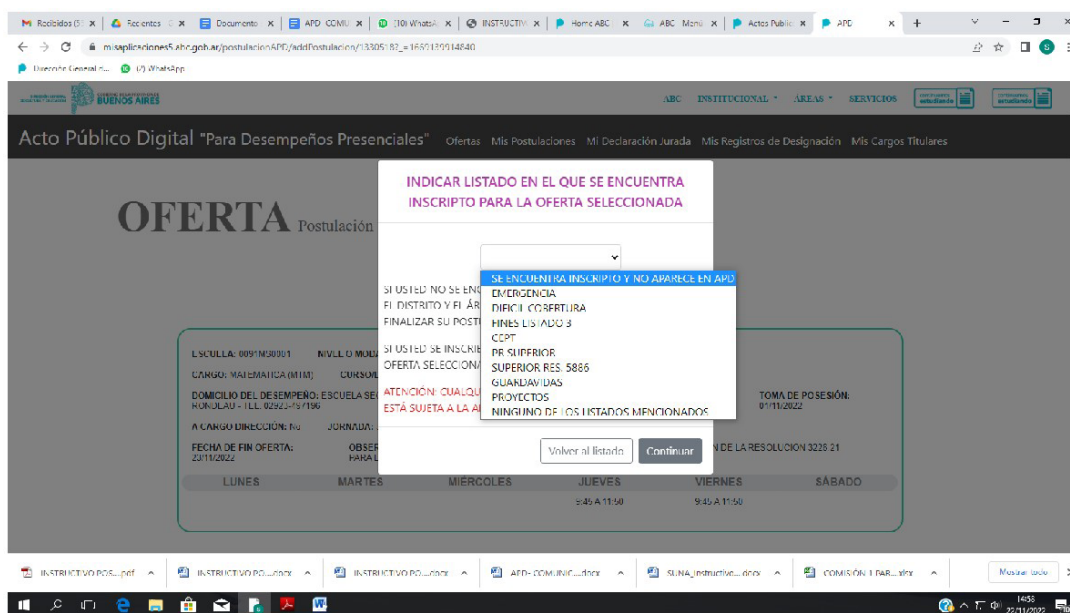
M Recibidos (3 × | Recientes × | Documento × | APD COMU × | (10) WhatsA × | INSTRUCTIV × | Home ABC × | ABC Menú × | Actos Públic × | APD × | +

misaplicaciones5.abc.gob.ar/postulacionAPD/addPostulacion/13305182_=1669139914840

Dirección General d... (7) WhatsApp

BUENOS AIRES

ABC INSTITUCIONAL ▾ ÁREAS ▾ SERVICIOS

Acto Público Digital "Para Desempeños Presenciales" Ofertas Mis Postulaciones Mi Declaración Jurada Mis Registros de Designación Mis Cargos Titulares

OFERTA Postulación

INDICAR LISTADO EN EL QUE SE ENCUENTRA INSCRIPTO PARA LA OFERTA SELECCIONADA

SE ENCUENTRA INSCRIPTO Y NO APARECE EN APD
EMERGENCIA
DIFICIL COBERTURA
FINES LISTADO 3
CCPT
PR SUPERIOR
SUPERIOR RES. 5886
GUARDAVIDAS
PROYECTOS
NINGUNO DE LOS LISTADOS MENCIONADOS

SI USTED NO SE ENC
EL DISTRITO Y EL ÁR
FINALIZAR SU POSTU

SI USTED SE INSCRIB
OFERTA SELECCIONA

ATENCIÓN: CUALQU
ESTÁ SUJETA A LA AP

Volver al listado Continuar

ESCUELA: 0091MS0001 NIVEL O MOD
CARGO: MATEMATICA (MTM) CURSO
DOMICILIO DEL DESEMPEÑO: ESCUELA SEC
RONDEAU - TEL. 02923-157196
A CARGO DIRECCIÓN: No JORNADA:
FECHA DE FIN OFERTA: 23/11/2022
OBSE
PARA L

TOMA DE POSESIÓN: 01/11/2022
N DE LA RESOLUCION 3228 21

| LUNES | MARTES | MIÉRCOLES | JUEVES | VIERNES | SÁBADO |
|---|---|---|---|---|---|
| | | | 9:45 A 11:50 | 9:45 A 11:50 | |

INSTRUCTIVO POS....pdf | INSTRUCTIVO PO....docx | INSTRUCTIVO PO....docx | APD- COMUNIC....docx | SUNA_Instructivo....docx | COMISIÓN 1 DAR....xlsx | Mostrar todo

14:58
22/11/2022